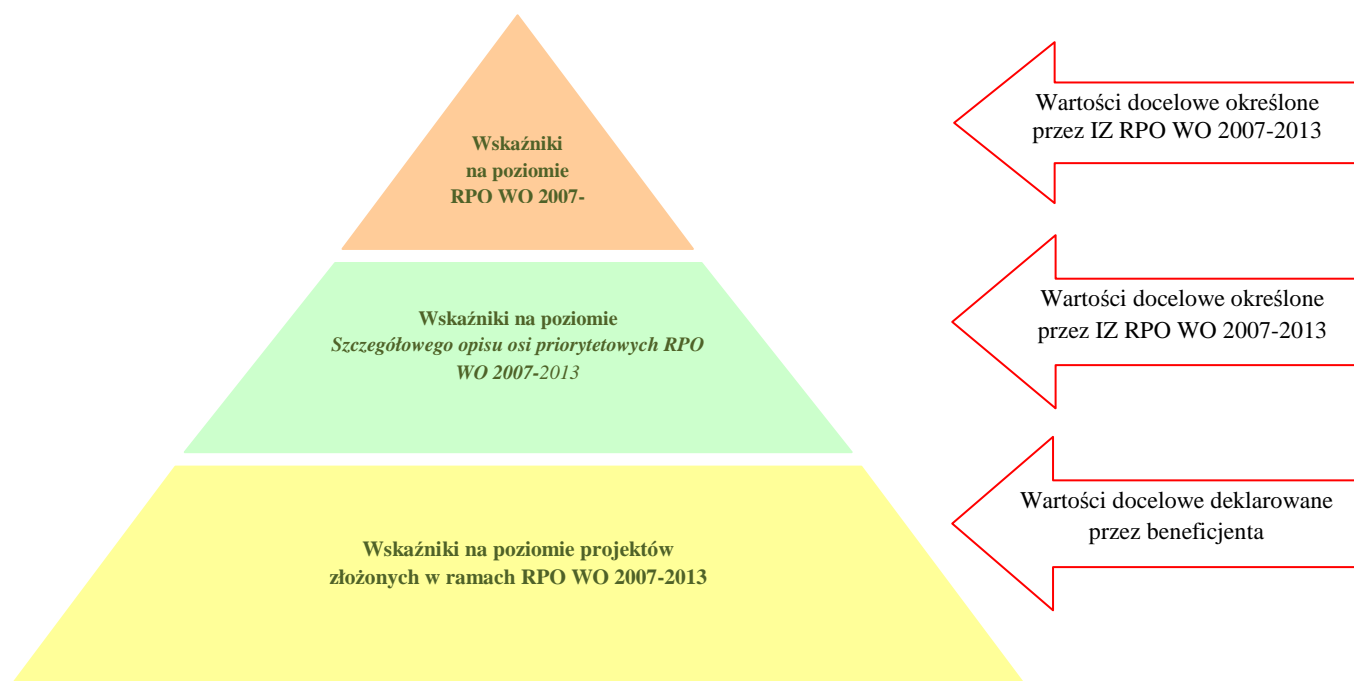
Wskaźniki
na poziomie
RPO WO 2007-

Wartości docelowe określone przez IZ RPO WO 2007-2013

Wskaźniki na poziomie
*Szczegółowego opisu osi priorytetowych RPO WO 2007-2013*

Wartości docelowe określone przez IZ RPO WO 2007-2013

Wskaźniki na poziomie projektów złożonych w ramach RPO WO 2007-2013

Wartości docelowe deklarowane przez beneficjenta